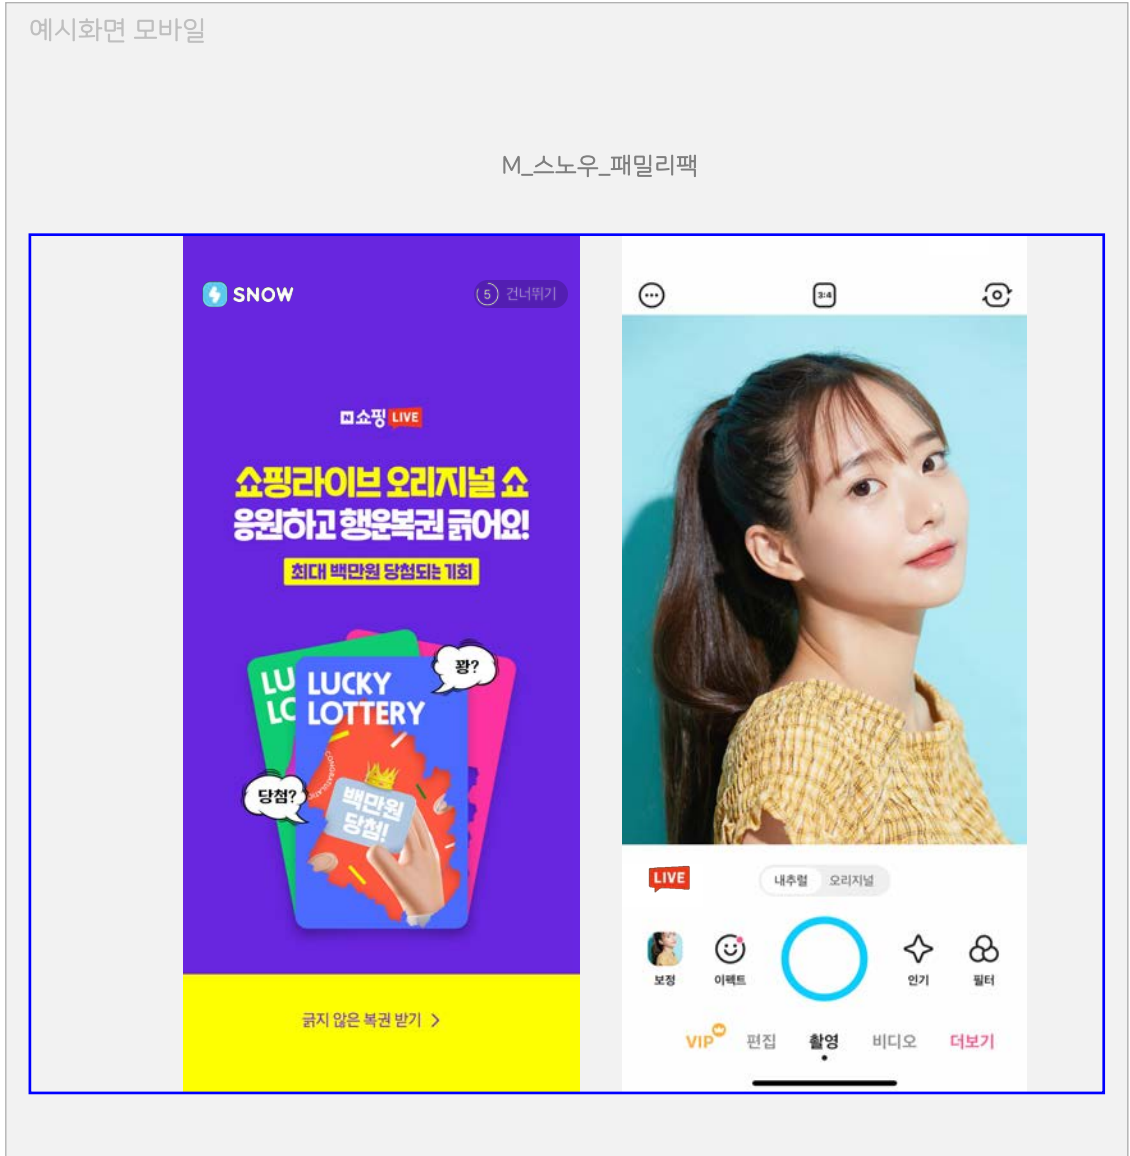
예시화면 모바일

M_스노우_패밀리팩

SNOW

5 건너뛰기

쇼핑 LIVE

쇼핑라이브 오리지널 쇼
응원하고 행운복권 긁어요!

최대 백만원 당첨되는 기회

LU
LC

LUCKY
LOTTERY

꽝?

당첨?

백만원
당첨!

긁지 않은 복권 받기 >

3:4

LIVE

내추럴 오리지널

보정 이펙트 인기 필터

VIP 편집 촬영 비디오 더보기